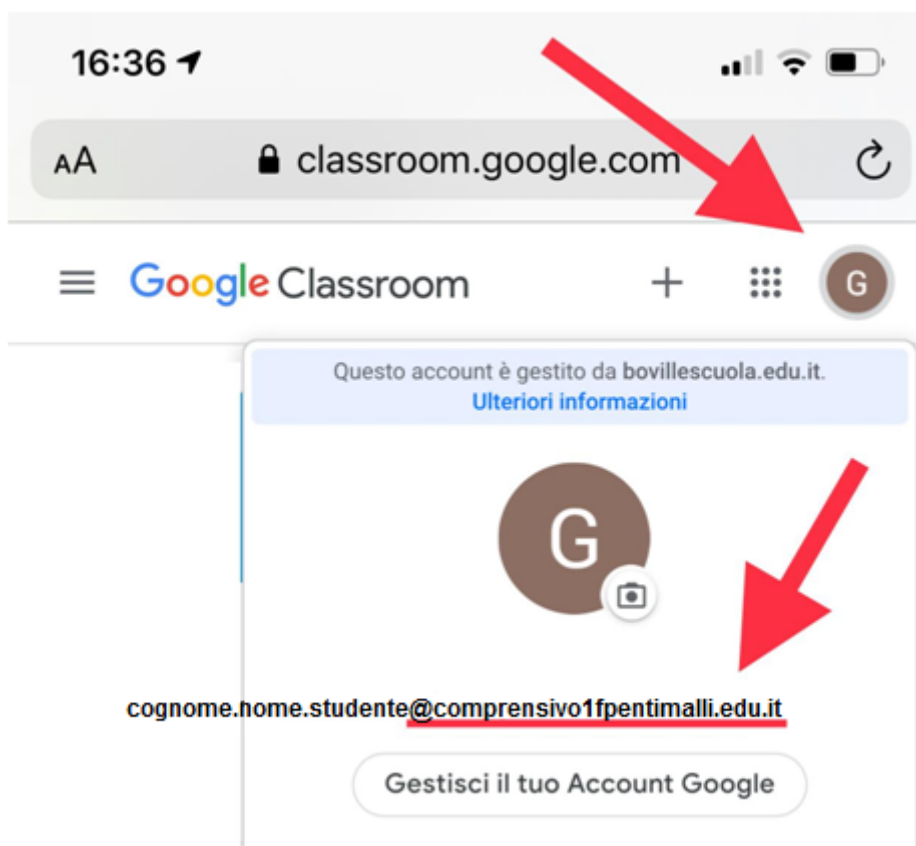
16:36

AA classroom.google.com

Google Classroom

+

G

Questo account è gestito da bovillescuola.edu.it.
Ulteriori informazioni

G

cognome.home.studente@comprensivo1fpentimalli.edu.it

Gestisci il tuo Account Google